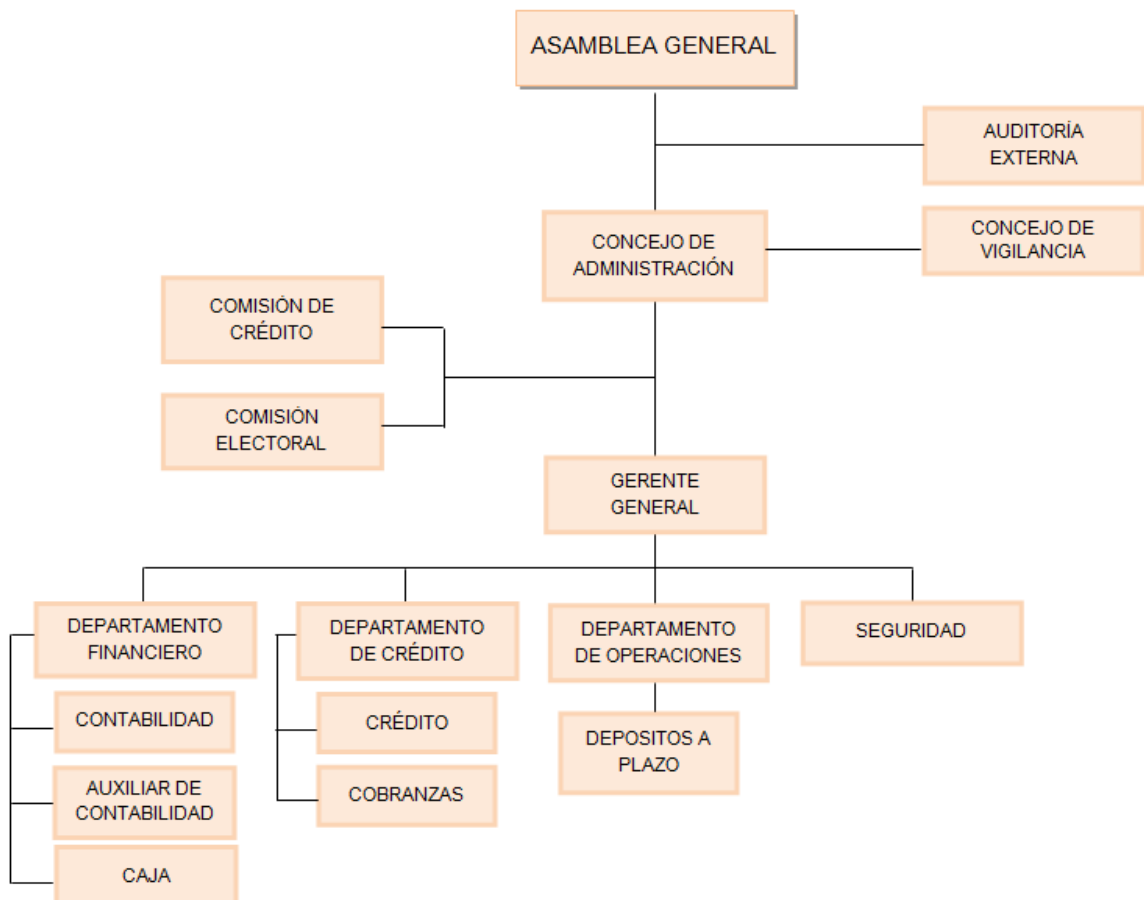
ASAMBLEA GENERAL

AUDITORÍA EXTERNA

CONCEJO DE ADMINISTRACIÓN

CONCEJO DE VIGILANCIA

COMISIÓN DE CRÉDITO

COMISIÓN ELECTORAL

GERENTE GENERAL

DEPARTAMENTO FINANCIERO

DEPARTAMENTO DE CRÉDITO

DEPARTAMENTO DE OPERACIONES

SEGURIDAD

CONTABILIDAD

AUXILIAR DE CONTABILIDAD

CAJA

CRÉDITO

COBRANZAS

DEPOSITOS A PLAZO